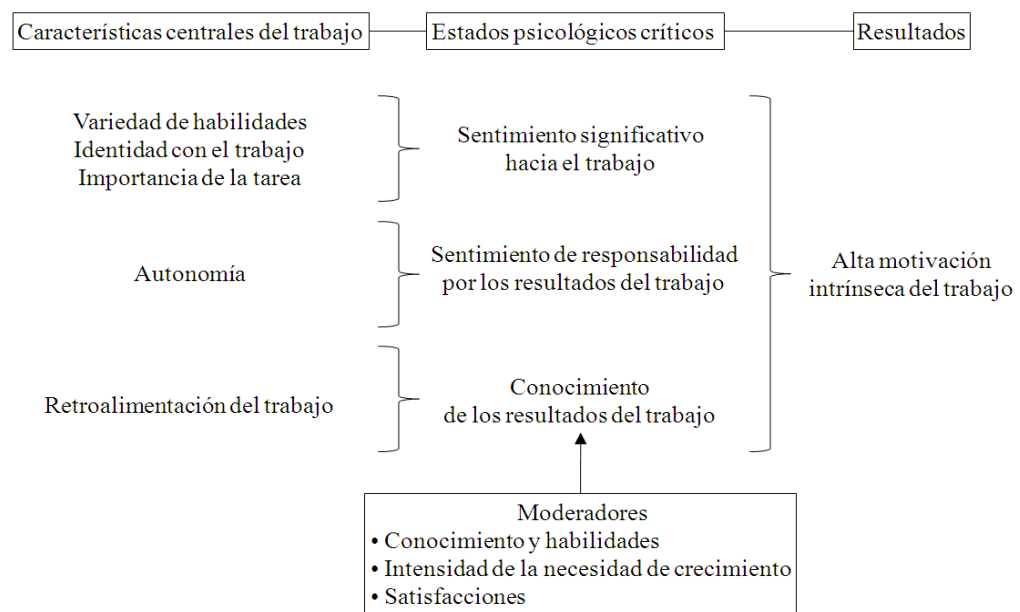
Características centrales del trabajo

Estados psicológicos críticos

Resultados

Variedad de habilidades
Identidad con el trabajo
Importancia de la tarea

Sentimiento significativo hacia el trabajo

Autonomía

Sentimiento de responsabilidad por los resultados del trabajo

Alta motivación intrínseca del trabajo

Retroalimentación del trabajo

Conocimiento de los resultados del trabajo

Moderadores
• Conocimiento y habilidades
• Intensidad de la necesidad de crecimiento
• Satisfacciones